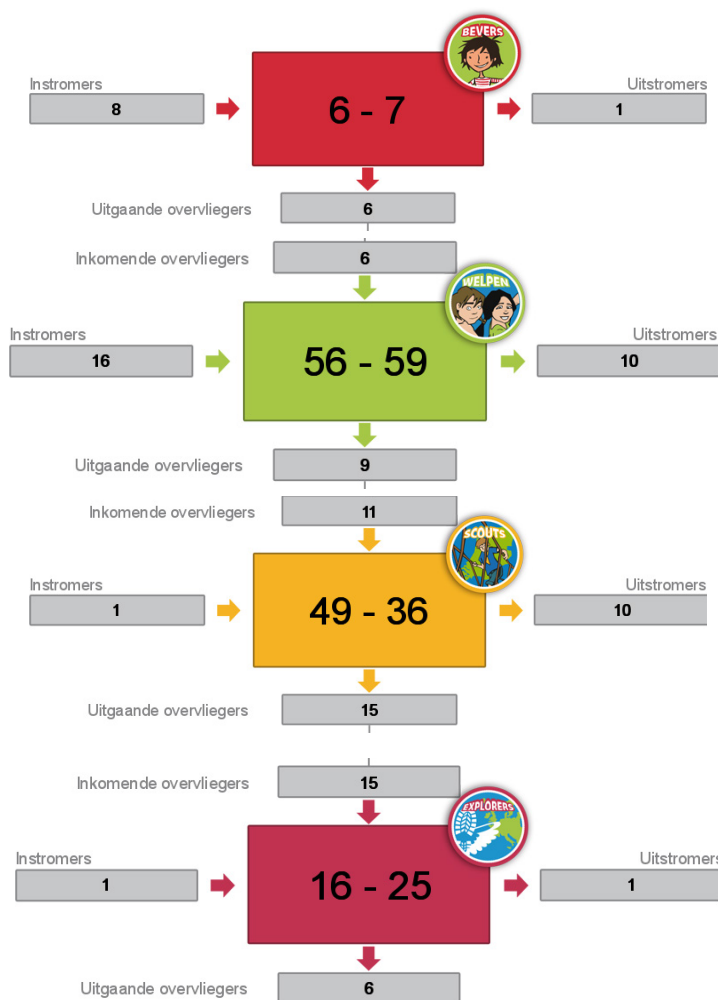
BEVERS

Instromers
8

6 - 7

Uitstromers
1

Uitgaande overvliegers
6

Inkomende overvliegers
6

WELPEN

Instromers
16

56 - 59

Uitstromers
10

Uitgaande overvliegers
9

Inkomende overvliegers
11

SCOUTS

Instromers
1

49 - 36

Uitstromers
10

Uitgaande overvliegers
15

Inkomende overvliegers
15

EXPLORERS

Instromers
1

16 - 25

Uitstromers
1

Uitgaande overvliegers
6